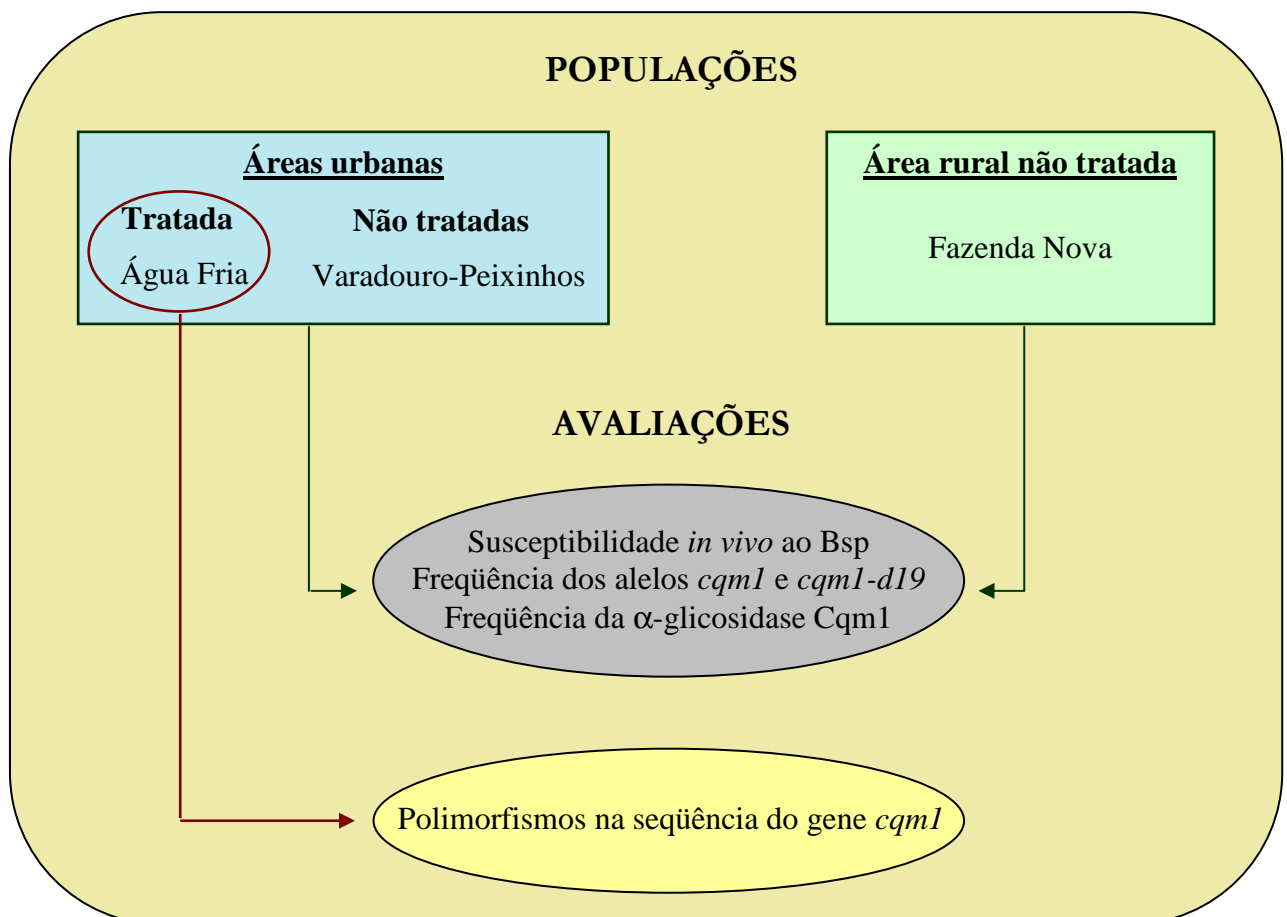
POPULAÇÕES

Áreas urbanas

Tratada
Água Fria

Não tratadas
Varadouro-Peixinhos

Área rural não tratada

Fazenda Nova

AVALIAÇÕES

Susceptibilidade *in vivo* ao Bsp
Freqüência dos alelos *cqm1* e *cqm1-d19*
Freqüência da $\alpha$-glicosidase Cqm1

Polimorfismos na seqüência do gene *cqm1*